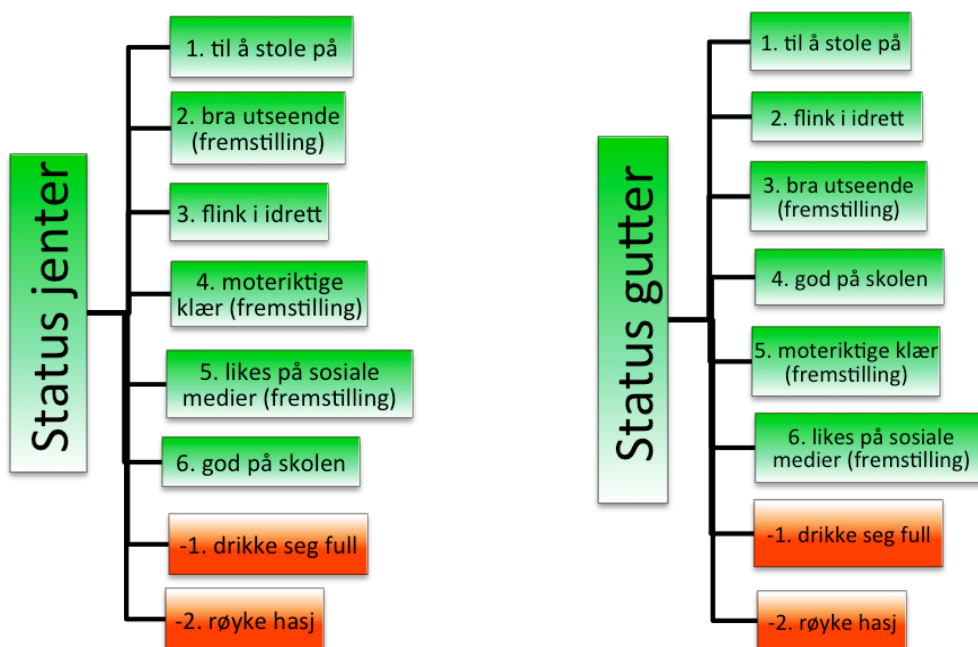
Status jenter

1. til å stole på

2. bra utseende (fremstilling)

3. flink i idrett

4. moteriktige klær (fremstilling)

5. likes på sosiale medier (fremstilling)

6. god på skolen

-1. drikke seg full

-2. røyke hasj

Status gutter

1. til å stole på

2. flink i idrett

3. bra utseende (fremstilling)

4. god på skolen

5. moteriktige klær (fremstilling)

6. likes på sosiale medier (fremstilling)

-1. drikke seg full

-2. røyke hasj